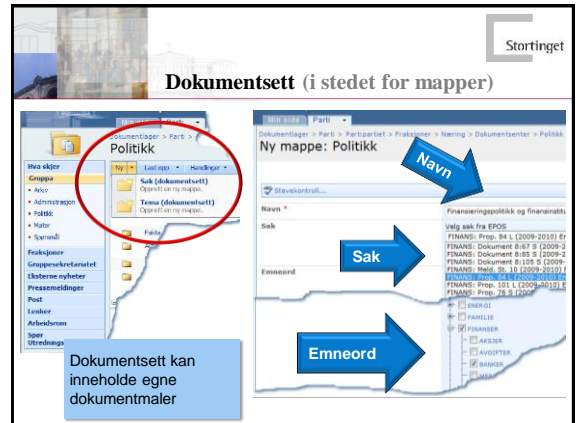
Stortinget

Dokumentsett (i stedet for mapper)

Dokumentlager > Parti >
Politikk
Ny | Last opp | Handlinger
Sak (dokumentsett)
Opprett en ny mappe.
Tema (dokumentsett)
Opprett en ny mappe.
Hva skjer
Gruppa
• Arkiv
• Administrasjon
• Politikk
• Møter
• Spørsmål
Fraksjoner
Gruppesekretariatet
Eksterne nyheter
Pressemeldinger
Post
Lenker
Arbeidsrom
Spør Utredning

Dokumentsett kan inneholde egne dokumentmaler

Min side | Parti
Dokumentlager > Parti > Partipartiet > Fraksjoner > Næring > Dokumentsenter > Politikk
Ny mappe: Politikk
Navn
Stavekontroll...
Navn *
Finansieringspolitikk og finansinstitu
Sak
Valg sak fra EPOS
FINANS: Prop. 84 L (2009-2010)
FINANS: Dokument 8:67 S (2009-2010)
FINANS: Dokument 8:105 S (2009-2010)
FINANS: Meld. St. 10 (2009-2010)
FINANS: Prop. 84 L (2009-2010)
FINANS: Prop. 101 L (2009-2010)
FINANS: Prop. 75 S (2009
Sak
Emneord
ENERGI
FAMILIE
FINANSER
AKSJER
AVGIFTER
BANKER
Emneord